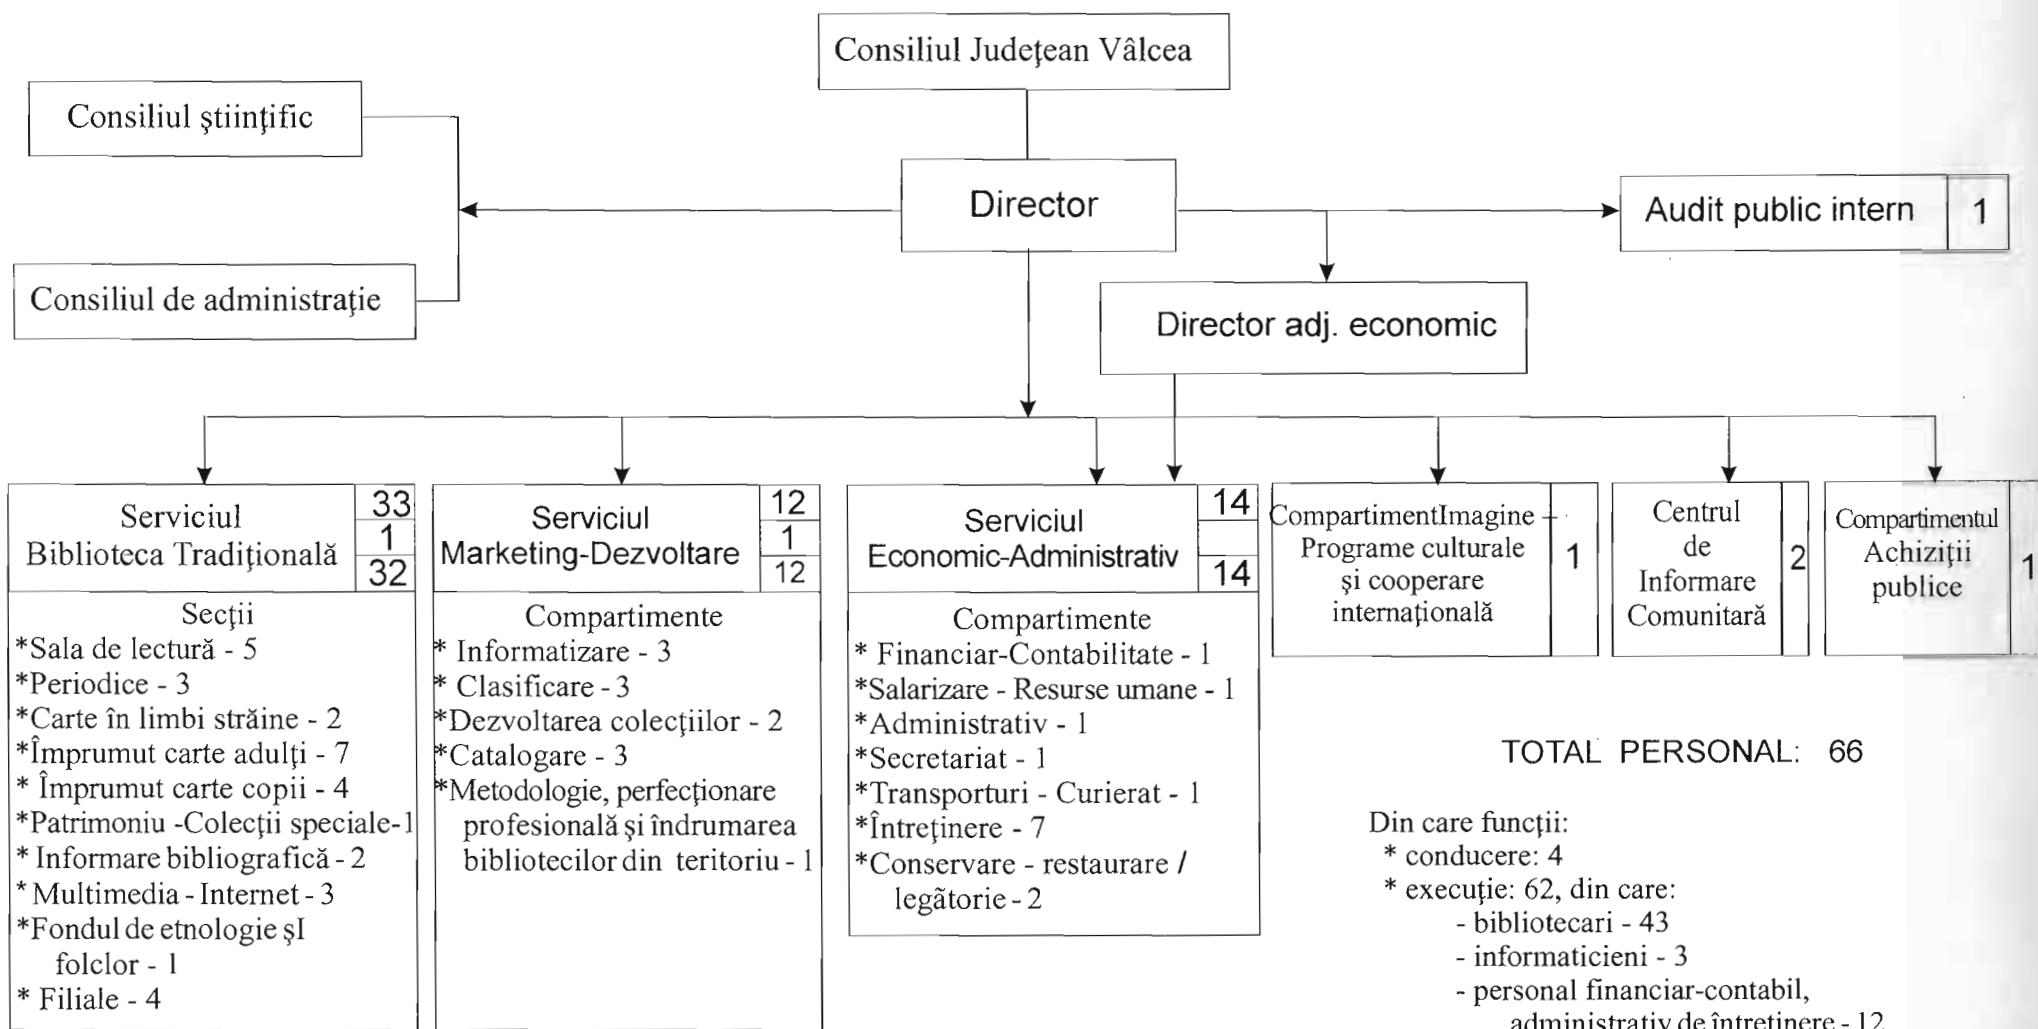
Consiliul Judeţean Vâlcea

Consiliul ştiinţific

Director

Audit public intern | 1

Consiliul de administraţie

Director adj. economic

Serviciul Biblioteca Tradiţională | 33 | 1 | 32

Secţii
*Sala de lectură - 5
*Periodice - 3
*Carte în limbi străine - 2
*Împrumut carte adulţi - 7
* Împrumut carte copii - 4
*Patrimoniu -Colecţii speciale-1
* Informare bibliografică - 2
* Multimedia - Internet - 3
*Fondul de etnologie şI folclor - 1
* Filiale - 4

Serviciul Marketing-Dezvoltare | 12 | 1 | 12

Compartimente
* Informatizare - 3
* Clasificare - 3
*Dezvoltarea colecţiilor - 2
*Catalogare - 3
*Metodologie, perfecţionare profesională şi îndrumarea bibliotecilor din teritoriu - 1

Serviciul Economic-Administrativ | 14 | 14

Compartimente
* Financiar-Contabilitate - 1
*Salarizare - Resurse umane - 1
*Administrativ - 1
*Secretariat - 1
*Transporturi - Curierat - 1
*Întreţinere - 7
*Conservare - restaurare / legătorie - 2

CompartimentImagine - Programe culturale şi cooperare internaţională | 1

Centrul de Informare Comunitară | 2

Compartimentul Achiziţii publice | 1

TOTAL PERSONAL: 66

Din care funcţii:
* conducere: 4
* execuţie: 62, din care:
- bibliotecari - 43
- informaticieni - 3
- personal financiar-contabil, administrativ de întreţinere - 12